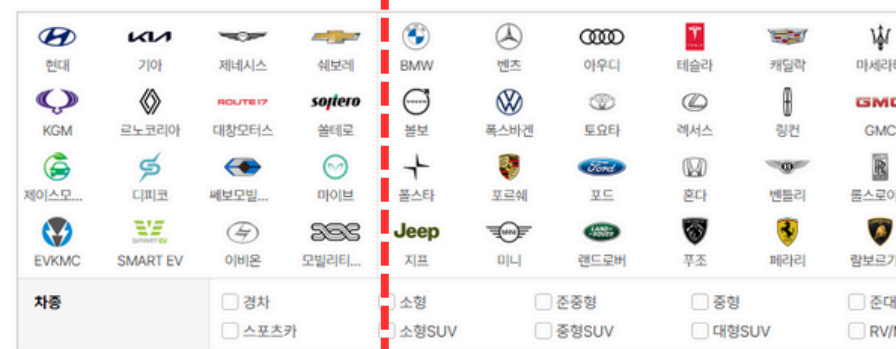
현대 기아 제네시스 쉐보레
KGM 르노코리아 ROUTE17 대창모터스 softero 쏠테로
제이스모... 디피코 쎄보모빌... 마이브
EVKMC SMART EV 이비온 모빌리티...

BMW 벤츠 아우디 TESLA 테슬라 캐딜락 마세라티
볼보 폭스바겐 토요타 렉서스 링컨 GMC GMC
폴스타 포르쉐 Ford 포드 혼다 벤틀리 롤스로이
Jeep 지프 미니 LAND ROVER 랜드로버 푸조 페라리 람보르기

차종
경차
스포츠카
소형
소형SUV
준중형
중형SUV
중형
대형SUV
준대
RV/